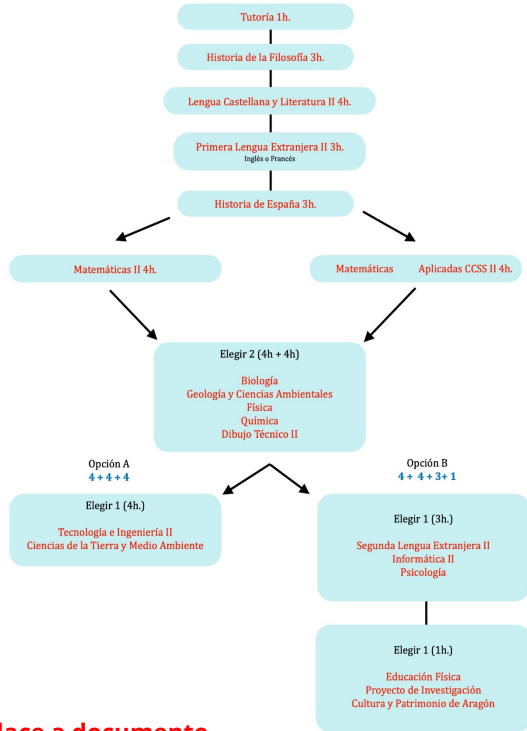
Tutoría 1h.

Historia de la Filosofía 3h.

Lengua Castellana y Literatura II 4h.

Primera Lengua Extranjera II 3h.
Inglés o Francés

Historia de España 3h.

Matemáticas II 4h.

Matemáticas Aplicadas CCSS II 4h.

Elegir 2 (4h + 4h)

Biología
Geología y Ciencias Ambientales
Física
Química
Dibujo Técnico II

Opción A
4 + 4 + 4

Opción B
4 + 4 + 3 + 1

Elegir 1 (4h.)

Tecnología e Ingeniería II
Ciencias de la Tierra y Medio Ambiente

Elegir 1 (3h.)

Segunda Lengua Extranjera II
Informática II
Psicología

Elegir 1 (1h.)

Educación Física
Proyecto de Investigación
Cultura y Patrimonio de Aragón

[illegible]lace a documento